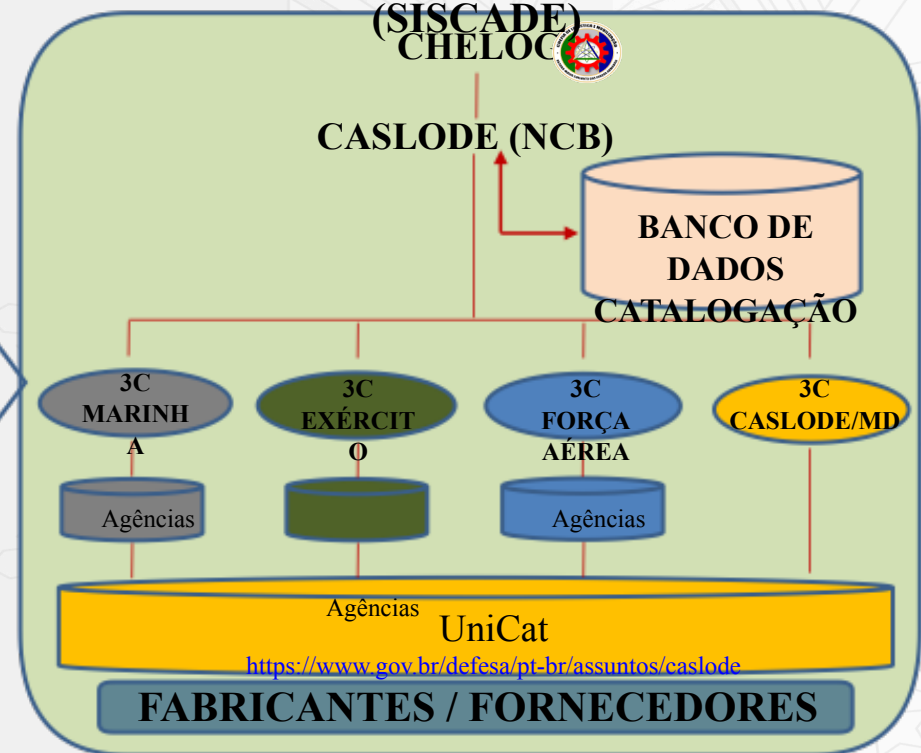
(SISCADE)
CHELOC

CASLODE (NCB)

BANCO DE DADOS CATALOGAÇÃO

3C MARINHA

3C EXÉRCITO

3C FORÇA AÉREA

3C CASLODE/MD

Agências

Agências

Agências

UniCat

https://www.gov.br/defesa/pt-br/assuntos/caslode

FABRICANTES / FORNECEDORES